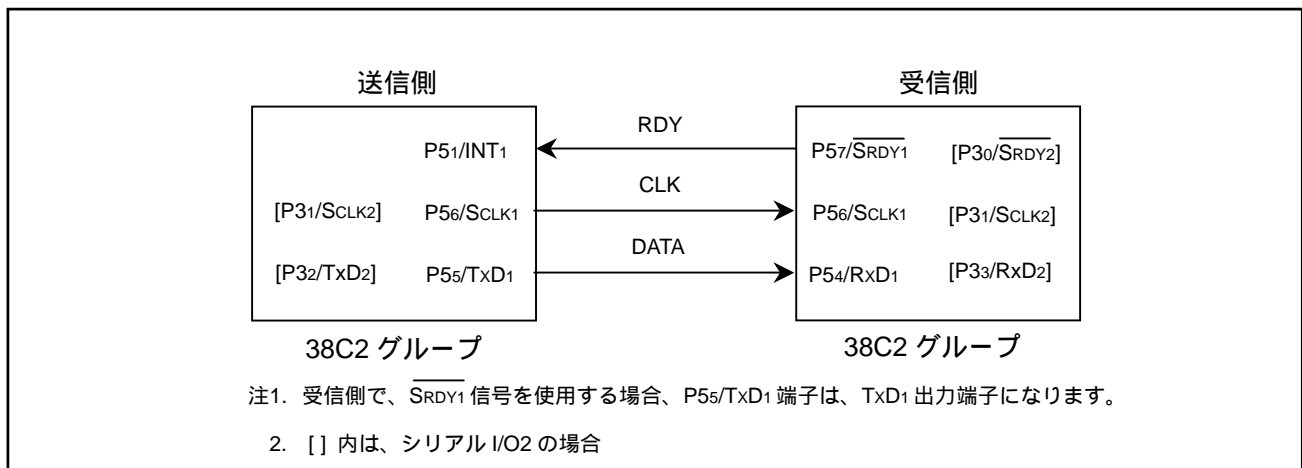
送信側

受信側

RDY

P5$_1$/INT$_1$

P5$_7$/$\overline{S_{RDY1}}$ [P3$_0$/$\overline{S_{RDY2}}$]

CLK

[P3$_1$/S$_{CLK2}$] P5$_6$/S$_{CLK1}$

P5$_6$/S$_{CLK1}$ [P3$_1$/S$_{CLK2}$]

DATA

[P3$_2$/TxD$_2$] P5$_5$/TxD$_1$

P5$_4$/RxD$_1$ [P3$_3$/RxD$_2$]

38C2 グループ

38C2 グループ

注1. 受信側で、$\overline{S_{RDY1}}$ 信号を使用する場合、P5$_5$/TxD$_1$ 端子は、TxD$_1$ 出力端子になります。

2. [ ] 内は、シリアル I/O2 の場合